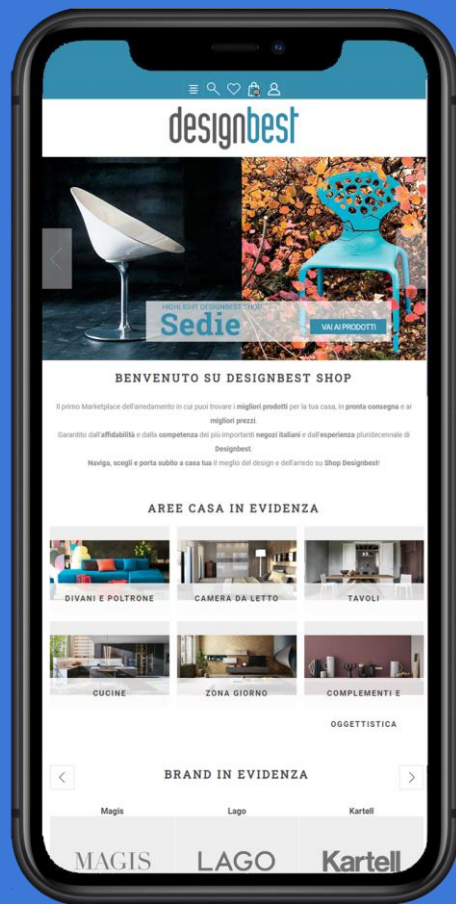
designbest

HIGHLIGHT DESIGNBEST SHOP
Sedie
VAI AI PRODOTTI

BENVENUTO SU DESIGNBEST SHOP

Il primo Marketplace dell'arredamento in cui puoi trovare i migliori prodotti per la tua casa, in pronta consegna e ai migliori prezzi.
Garantito dall'affidabilità e dalla competenza dei più importanti negozi italiani e dall'esperienza pluridecennale di Designbest.
Naviga, scegli e porta subito a casa tua il meglio del design e dell'arredo su Shop Designbest!

AREE CASA IN EVIDENZA

DIVANI E POLTRONE
CAMERA DA LETTO
TAVOLI
CUCINE
ZONA GIORNO
COMPLEMENTI E OGGETTISTICA

BRAND IN EVIDENZA

Magis
Lago
Kartell
MAGIS
LAGO
Kartell